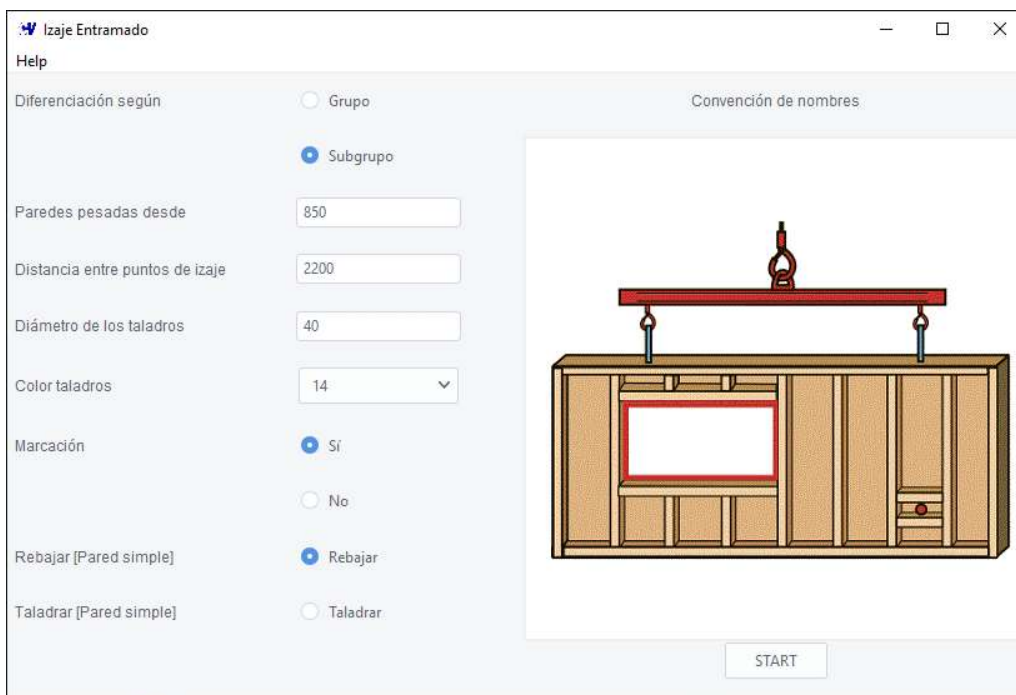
Izaje Entramado

Help

Diferenciación según

Grupo

Subgrupo

Convención de nombres

Paredes pesadas desde

850

Distancia entre puntos de izaje

2200

Diámetro de los taladros

40

Color taladros

14

Marcación

Sí

No

Rebajar [Pared simple]

Rebajar

Taladrar [Pared simple]

Taladrar

START